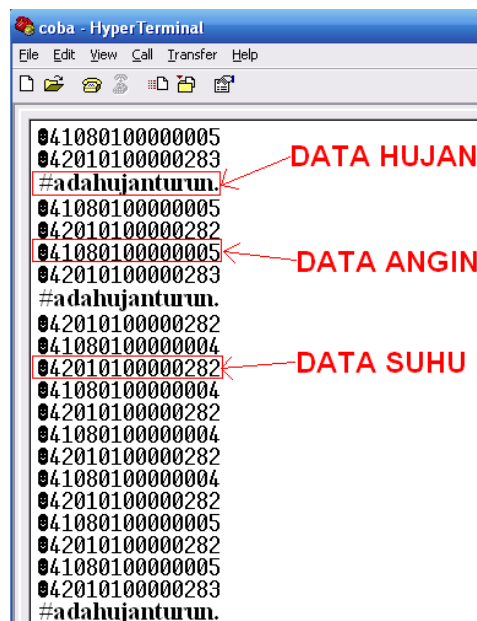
coba - HyperTerminal

File Edit View Call Transfer Help

41080100000005
42010100000283
#adahujanturun.
41080100000005
42010100000282
41080100000005
42010100000283
#adahujanturun.
42010100000282
41080100000004
42010100000282
41080100000004
42010100000282
41080100000004
42010100000282
41080100000004
42010100000282
41080100000005
42010100000282
41080100000005
42010100000283
#adahujanturun.

DATA HUJAN
DATA ANGIN
DATA SUHU